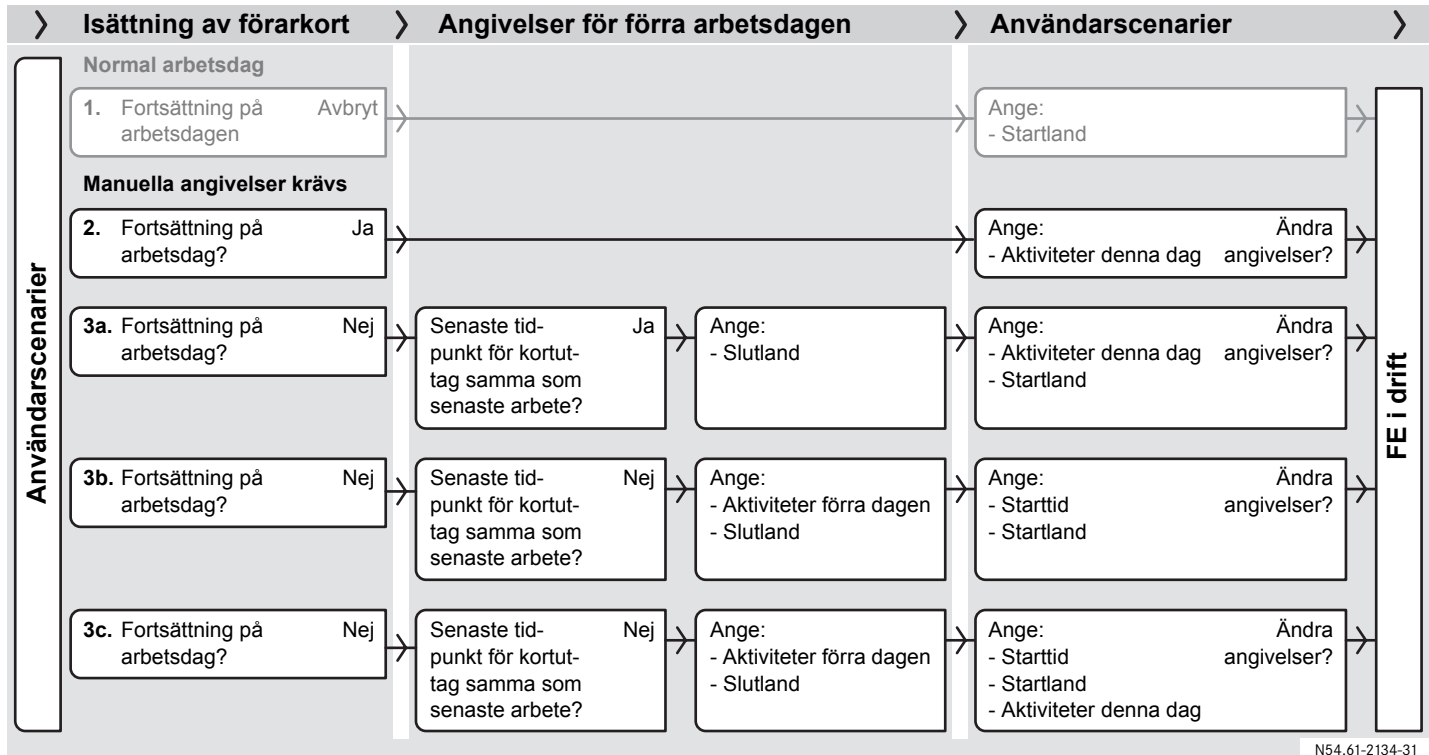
Isättning av förarkort

Angivelser för förra arbetsdagen

Användarscenarier

Användarscenarier

Normal arbetsdag

1. Fortsättning på arbetsdagen Avbryt

Ange:
- Startland

Manuella angivelser krävs

2. Fortsättning på arbetsdag? Ja

Ange:
- Aktiviteter denna dag

Ändra angivelser?

3a. Fortsättning på arbetsdag? Nej

Senaste tidpunkt för kortuttag samma som senaste arbete? Ja

Ange:
- Slutland

Ange:
- Aktiviteter denna dag
- Startland

Ändra angivelser?

3b. Fortsättning på arbetsdag? Nej

Senaste tidpunkt för kortuttag samma som senaste arbete? Nej

Ange:
- Aktiviteter förra dagen
- Slutland

Ange:
- Starttid
- Startland

Ändra angivelser?

3c. Fortsättning på arbetsdag? Nej

Senaste tidpunkt för kortuttag samma som senaste arbete? Nej

Ange:
- Aktiviteter förra dagen
- Slutland

Ange:
- Starttid
- Startland
- Aktiviteter denna dag

Ändra angivelser?

FE i drift

N54.61-2134-31